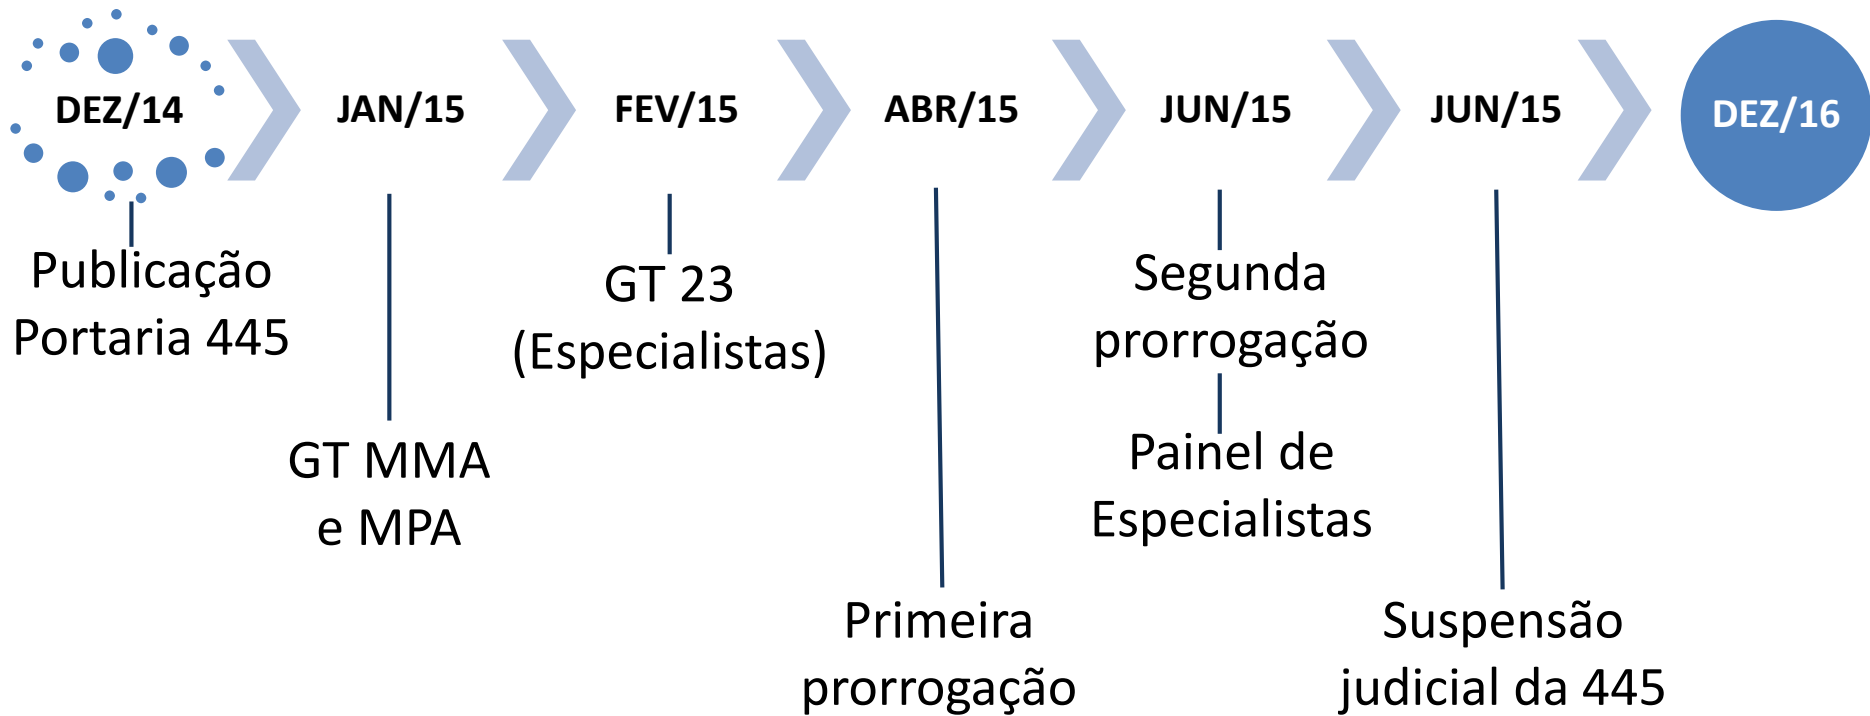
DEZ/14 JAN/15 FEV/15 ABR/15 JUN/15 JUN/15 DEZ/16

Publicação Portaria 445

GT MMA e MPA

GT 23 (Especialistas)

Primeira prorrogação

Segunda prorrogação

Painel de Especialistas

Suspensão judicial da 445